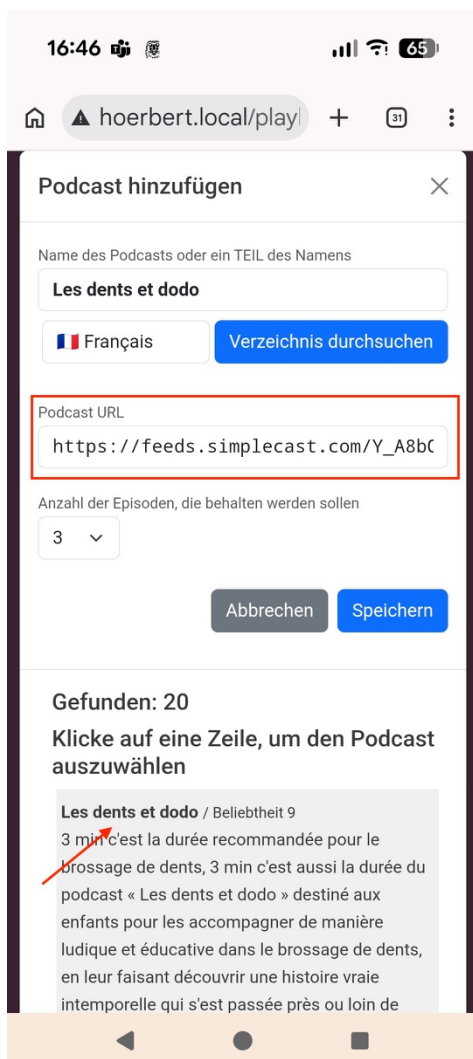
16:46

65

hoerbert.local/playl

31

Podcast hinzufügen

Name des Podcasts oder ein TEIL des Namens

Les dents et dodo

🇫🇷 Français

Verzeichnis durchsuchen

Podcast URL

https://feeds.simplecast.com/Y_A8bC

Anzahl der Episoden, die behalten werden sollen

3

Abbrechen

Speichern

Gefunden: 20

Klicke auf eine Zeile, um den Podcast auszuwählen

Les dents et dodo / Beliebtheit 9

3 min c'est la durée recommandée pour le brossage de dents, 3 min c'est aussi la durée du podcast « Les dents et dodo » destiné aux enfants pour les accompagner de manière ludique et éducative dans le brossage de dents, en leur faisant découvrir une histoire vraie intemporelle qui s'est passée près ou loin de